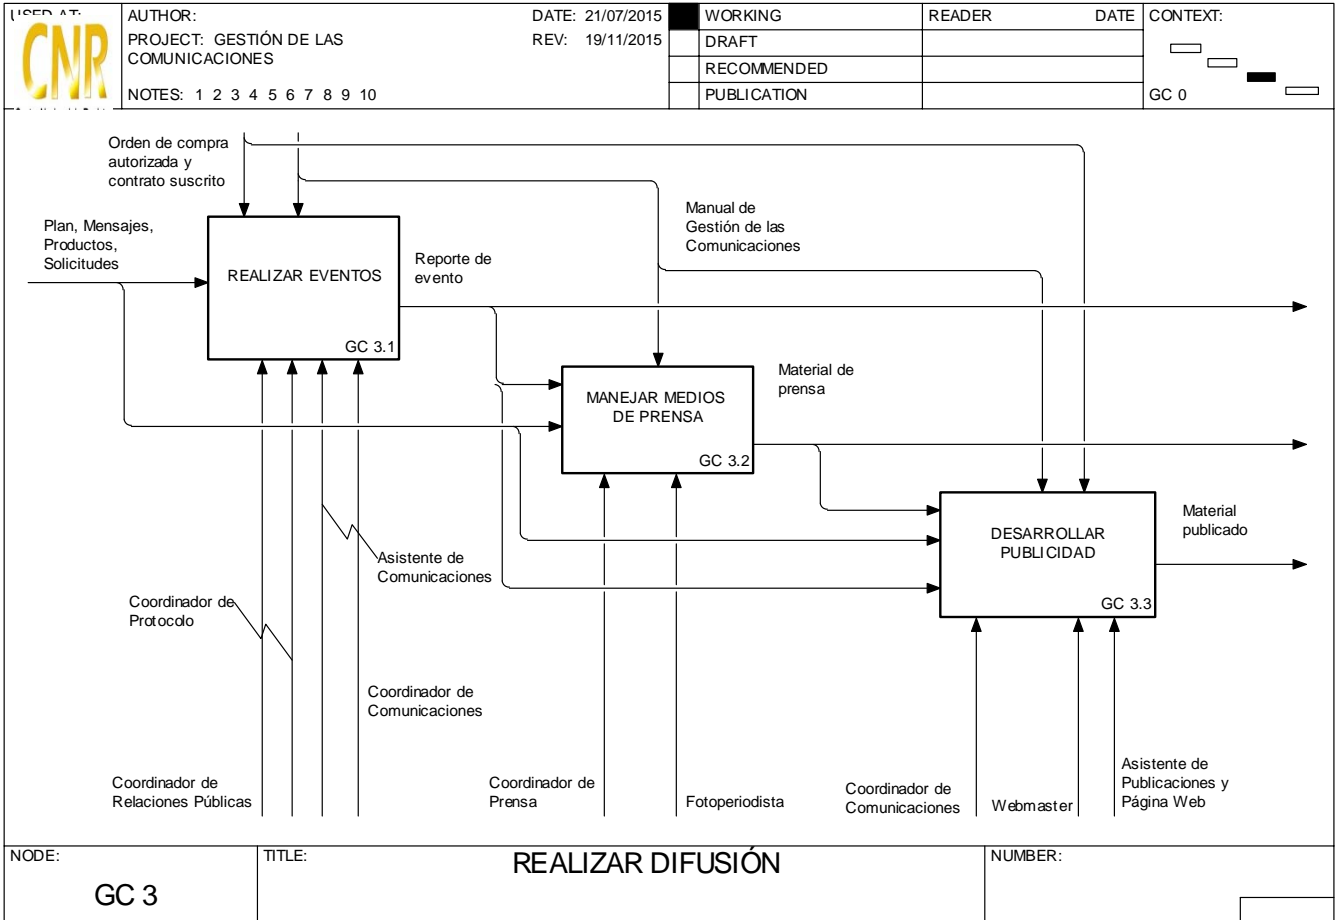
USED AT:
CNR

AUTHOR:
PROJECT: GESTIÓN DE LAS COMUNICACIONES
NOTES: 1 2 3 4 5 6 7 8 9 10

DATE: 21/07/2015
REV: 19/11/2015

| | WORKING | READER | DATE |
|---|---|---|---|
| | DRAFT | | |
| | RECOMMENDED | | |
| | PUBLICATION | | |

CONTEXT:
GC 0

Orden de compra autorizada y contrato suscrito

Plan, Mensajes, Productos, Solicitudes

REALIZAR EVENTOS
GC 3.1

Reporte de evento

Manual de Gestión de las Comunicaciones

MANEJAR MEDIOS DE PRENSA
GC 3.2

Material de prensa

DESARROLLAR PUBLICIDAD
GC 3.3

Material publicado

Asistente de Comunicaciones

Coordinador de Protocolo

Coordinador de Comunicaciones

Coordinador de Relaciones Públicas

Coordinador de Prensa

Fotoperiodista

Coordinador de Comunicaciones

Webmaster

Asistente de Publicaciones y Página Web

NODE:
GC 3

TITLE:
REALIZAR DIFUSIÓN

NUMBER: